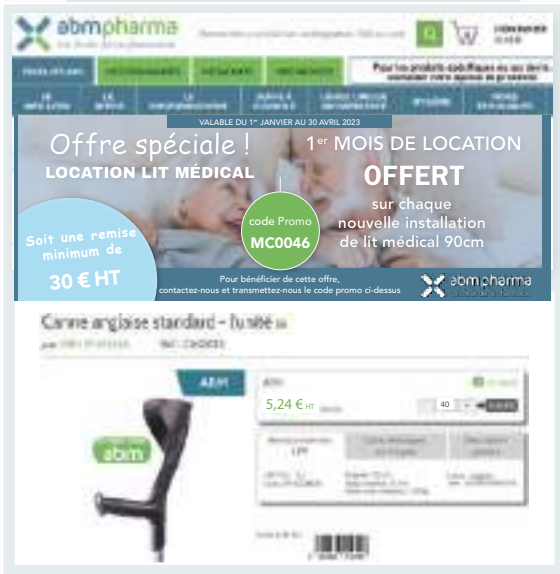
abmpharma

VALABLE DU 1er JANVIER AU 30 AVRIL 2023

Offre spéciale !
LOCATION LIT MÉDICAL

1er MOIS DE LOCATION
OFFERT
sur chaque nouvelle installation de lit médical 90cm

code Promo
MC0046

Soit une remise minimum de
30 € HT

Pour bénéficier de cette offre, contactez-nous et transmettez-nous le code promo ci-dessus

abmpharma

Canne anglaise standard – Unité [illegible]

ABM

abm

5,24 € HT

40

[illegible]